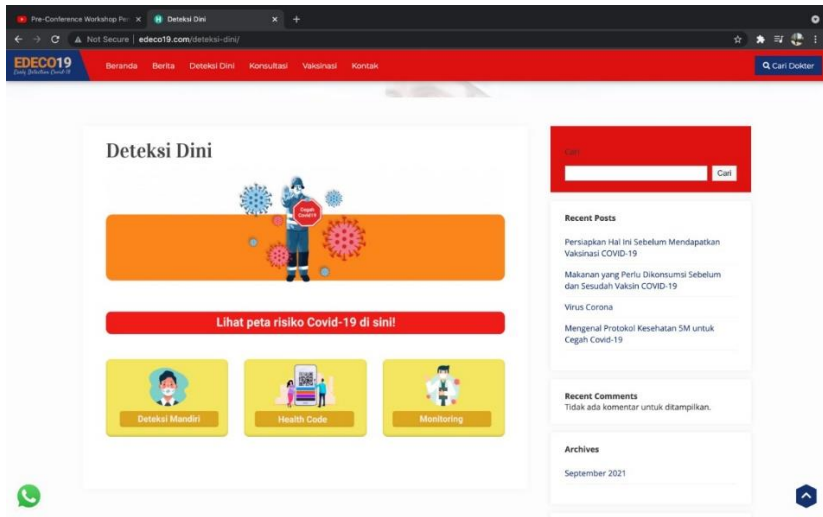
Pre-Conference Workshop Pr ×
Deteksi Dini ×
+

Not Secure | edeco19.com/deteksi-dini/

EDECO19
Early Detection Covid-19

Beranda Berita Deteksi Dini Konsultasi Vaksinasi Kontak

Cari Dokter

Deteksi Dini

Cegah Covid19

Lihat peta risiko Covid-19 di sini!

Deteksi Mandiri

Health Code

Monitoring

Cari

Cari

Recent Posts

Persiapkan Hal Ini Sebelum Mendapatkan Vaksinasi COVID-19

Makanan yang Perlu Dikonsumsi Sebelum dan Sesudah Vaksin COVID-19

Virus Corona

Mengenal Protokol Kesehatan 5M untuk Cegah Covid-19

Recent Comments
Tidak ada komentar untuk ditampilkan.

Archives

September 2021